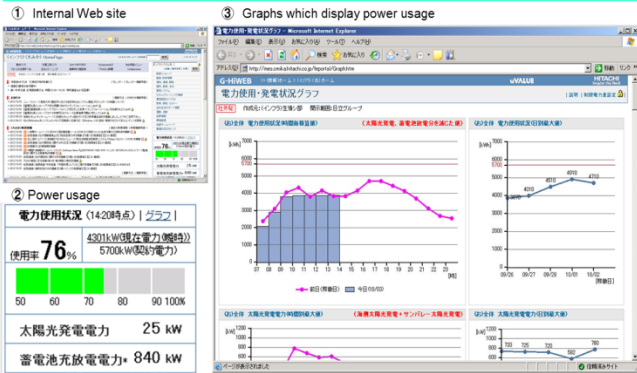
① Internal Web site

② Power usage

電力使用状況 (14:20時点) | グラフ |

4301kW(現在電力(瞬時))
5700kW(契約電力)

使用率 76%

50 60 70 80 90 100%

太陽光発電電力 25 kW

蓄電池充放電電力* 840 kW

③ Graphs which display power usage

電力使用・発電状況グラフ - Microsoft Internet Explorer

ファイル(F) 編集(E) 表示(V) お気に入り(A) ツール(T) ヘルプ(H)

戻る 検索 お気に入り

アドレス(D) http://mes.omika.hitachi.co.jp/teports/GraphView 移動 リンク

G-HIWEB 情報ホーム

uVALUE HITACHI

電力使用・発電状況グラフ

社外秘

作成元:(いシラ)生産G部 閲覧範囲:日立グループ

説明 | 契約電力変更

(1)全体 電力使用状況(時間別拡大)

(太陽光発電、蓄電池放電分を減じた値)

[kW]

6000
5700
5000
4000
3000
2000
1000
0

07 08 09 10 11 12 13 14 15 16 17 18 19 20 21 22 23 [時]

前日(時間別) 今日(時間別)

(2)全体 電力使用状況(日別拡大)

4010 4610 4910 4710

09/26 09/27 09/28 10/01 10/02 [開催日]

(3)全体 太陽光発電電力(時間別拡大)

(海側太陽光発電 + サンパレス太陽光発電)

[kW]

(4)全体 太陽光発電電力(日別拡大)

780 725 720 700 780

ページが表示されました

ローカル イントラネット